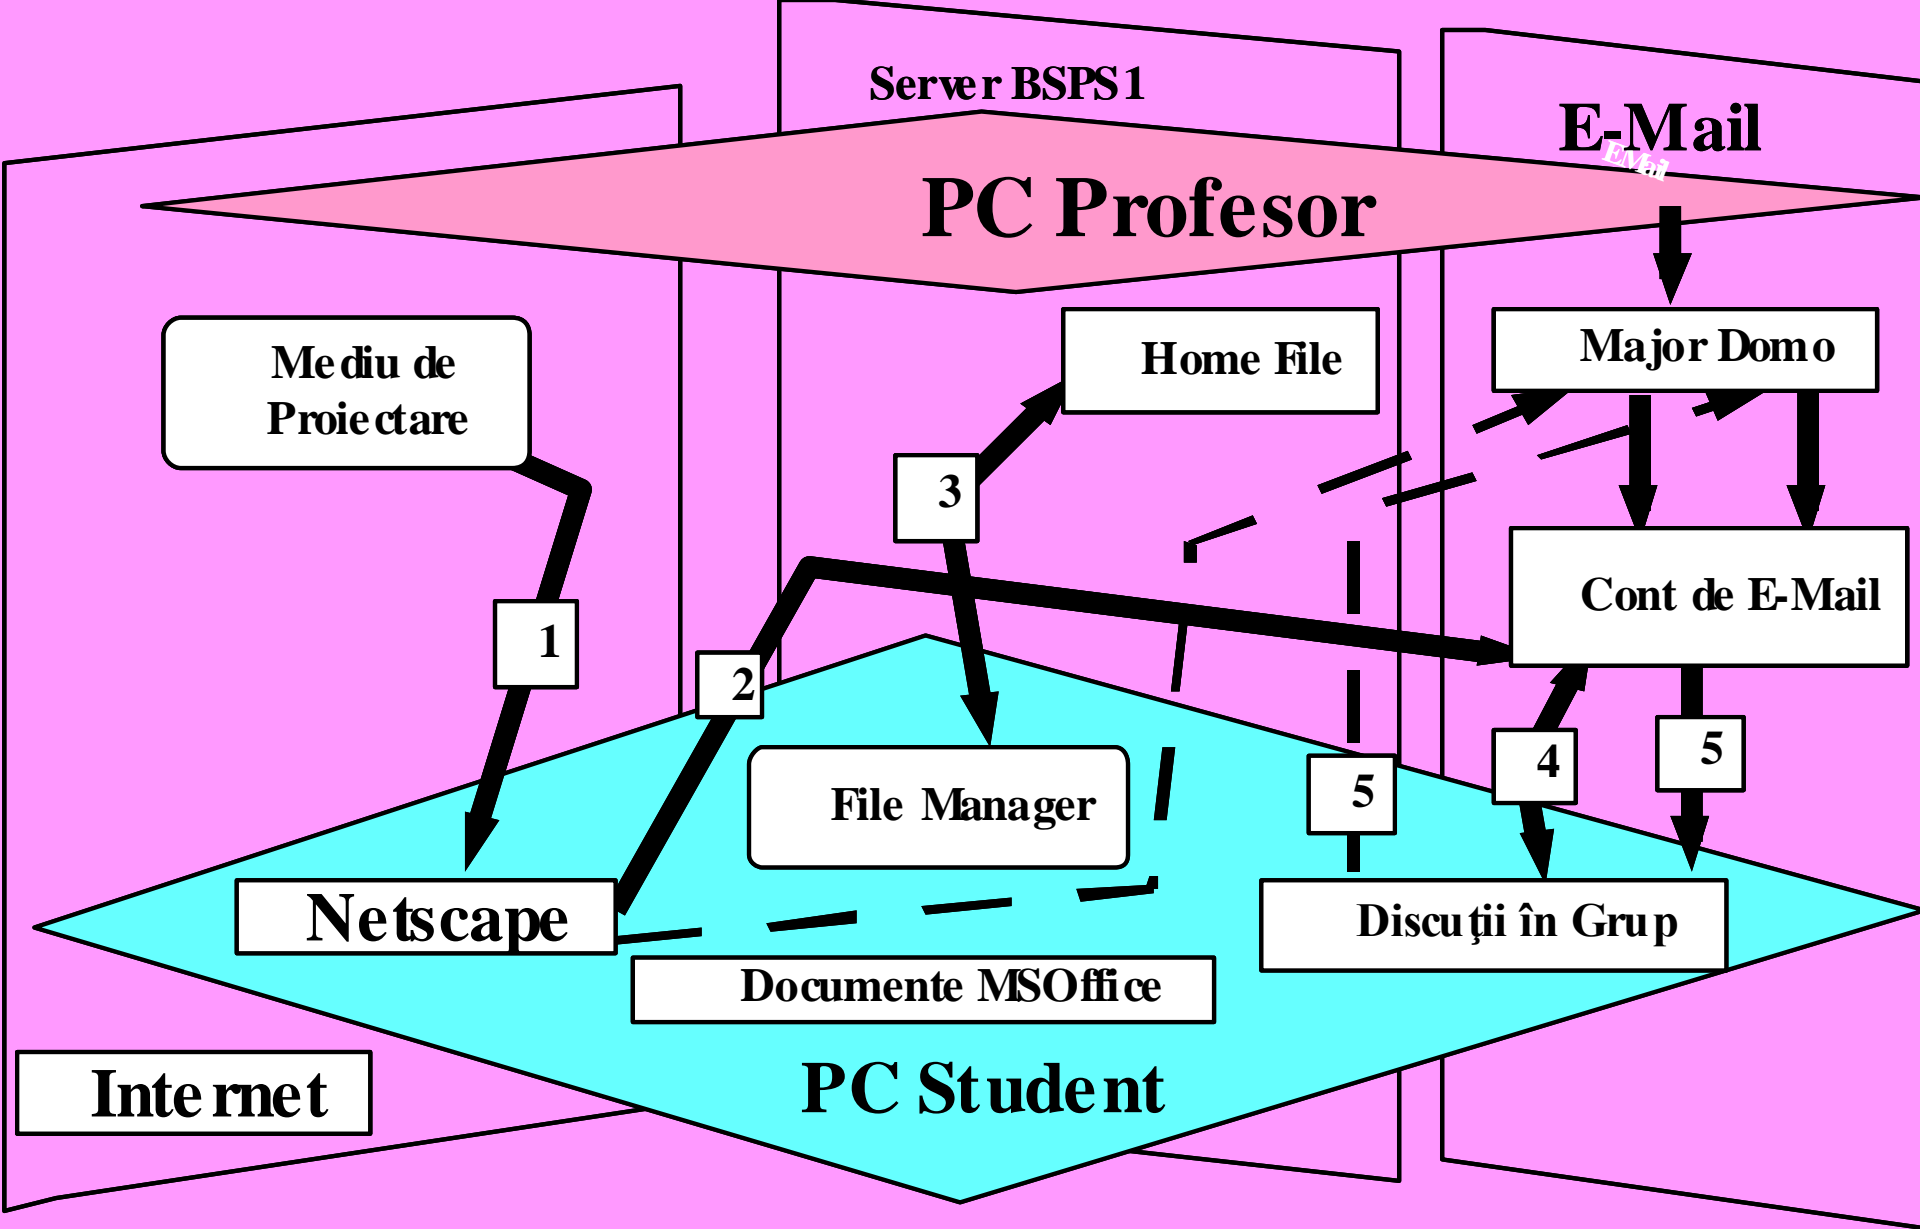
Server BSPS1

E-Mail

EMail

PC Profesor

Mediu de Proiectare

Home File

Major Domo

3

1

Cont de E-Mail

2

File Manager

4

5

5

Netscape

Discuţii în Grup

Documente MSOffice

Internet

PC Student